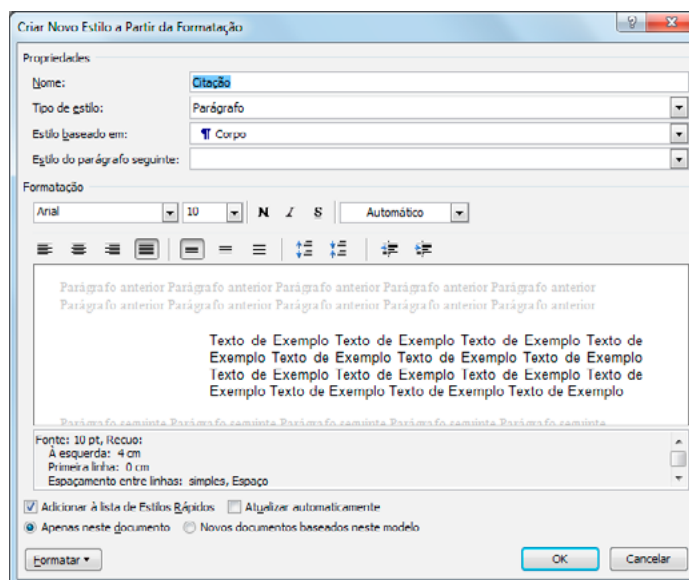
Criar Novo Estilo a Partir da Formatação

Propriedades

Nome: Citação

Tipo de estilo: Parágrafo

Estilo baseado em: ¶ Corpo

Estilo do parágrafo seguinte:

Formatação

Arial 10 N I S Automático

Parágrafo anterior Parágrafo anterior Parágrafo anterior Parágrafo anterior Parágrafo anterior Parágrafo anterior Parágrafo anterior Parágrafo anterior Parágrafo anterior Parágrafo anterior

Texto de Exemplo Texto de Exemplo Texto de Exemplo Texto de Exemplo Texto de Exemplo Texto de Exemplo Texto de Exemplo Texto de Exemplo Texto de Exemplo Texto de Exemplo Texto de Exemplo Texto de Exemplo Texto de Exemplo Texto de Exemplo Texto de Exemplo

Parágrafo seguinte Parágrafo seguinte Parágrafo seguinte Parágrafo seguinte Parágrafo seguinte

Fonte: 10 pt, Recuo:
À esquerda: 4 cm
Primeira linha: 0 cm
Espaçamento entre linhas: simples, Espaço

Adicionar à lista de Estilos Rápidos Atualizar automaticamente

Apenas neste documento Novos documentos baseados neste modelo

Formatar ▾ OK Cancelar